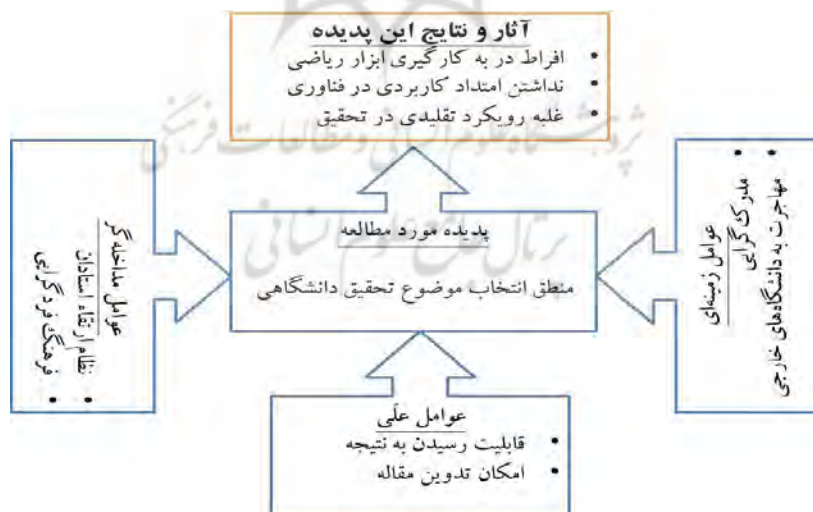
آثار و نتایج این پدیده
• افراط در به کارگیری ابزار ریاضی
• نداشتن امتداد کاربردی در فناوری
• غلبه رویکرد تقلیدی در تحقیق

عوامل مداخله‌گر
• نظام ارتقاء استادان
• فرهنگ فردگرایی

پدیده مورد مطالعه
منطق انتخاب موضوع تحقیق دانشگاهی

عوامل زمینه‌ای
• مدرک‌گرایی
• مهاجرت به دانشگاه‌های خارجی

عوامل علّی
• قابلیت رسیدن به نتیجه
• امکان تدوین مقاله

پرتال جامع علوم انسانی
پژوهشگاه علوم انسانی و مطالعات فرهنگی